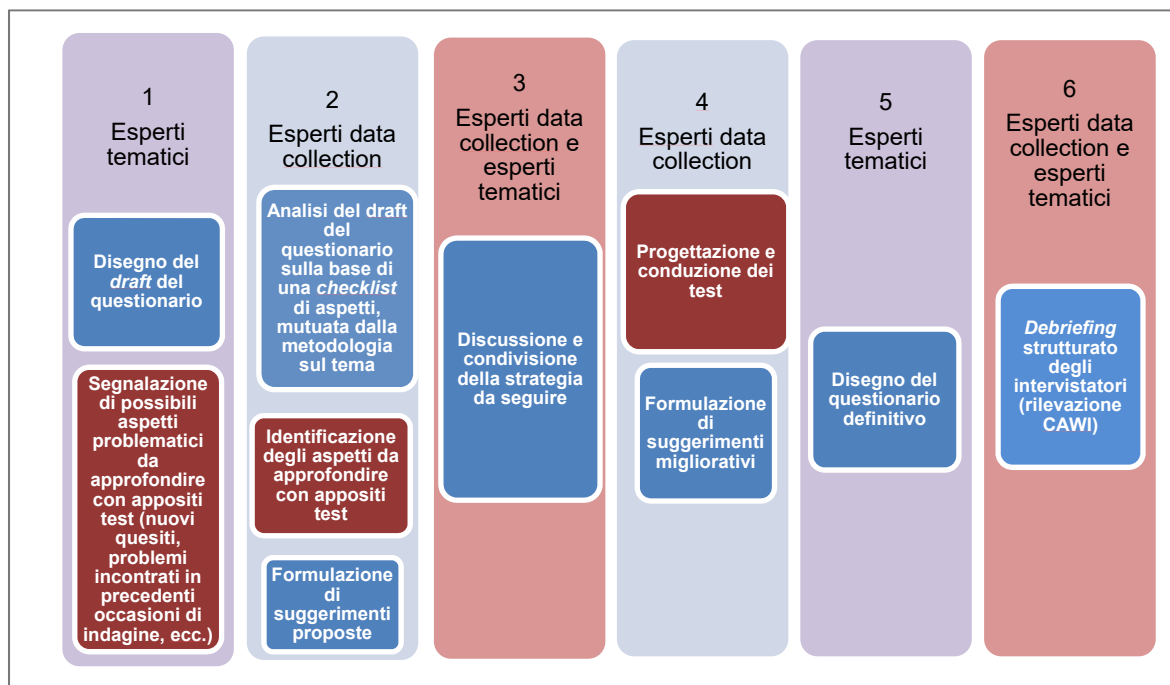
1
Esperti tematici

Disegno del *draft* del questionario

Segnalazione di possibili aspetti problematici da approfondire con appositi test (nuovi quesiti, problemi incontrati in precedenti occasioni di indagine, ecc.)

2
Esperti data collection

Analisi del draft del questionario sulla base di una *checklist* di aspetti, mutuata dalla metodologia sul tema

Identificazione degli aspetti da approfondire con appositi test

Formulazione di suggerimenti proposte

3
Esperti data collection e esperti tematici

Discussione e condivisione della strategia da seguire

4
Esperti data collection

Progettazione e conduzione dei test

Formulazione di suggerimenti migliorativi

5
Esperti tematici

Disegno del questionario definitivo

6
Esperti data collection e esperti tematici

*Debriefing* strutturato degli intervistatori (rilevazione CAWI)